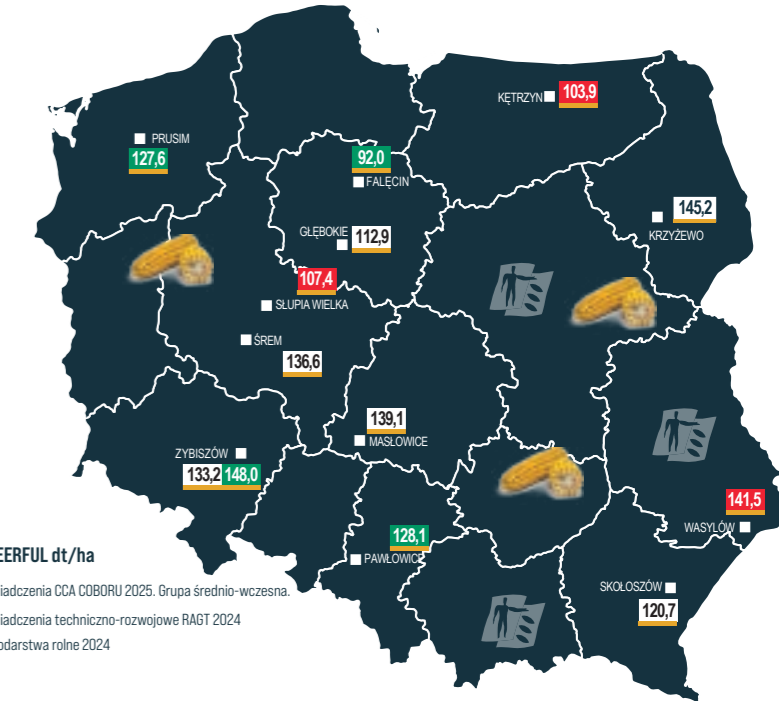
KĘTRZYN 103,9

PRUSIM
127,6

92,0
FAŁĘCIN

145,2
KRZYŻEWO

GŁĘBOKIE 112,9

107,4
SŁUPIA WIELKA

ŚREM
136,6

139,1
MASŁOWICE

ZYBISZÓW
133,2 148,0

141,5
WASYLÓW

EERFUL dt/ha

128,1
PAWŁOWICE

iadczenia CCA COBORU 2025. Grupa średnio-wczesna.

iadczenia techniczno-rozwojowe RAGT 2024

odarstwa rolne 2024

SKOŁOSZÓW
120,7